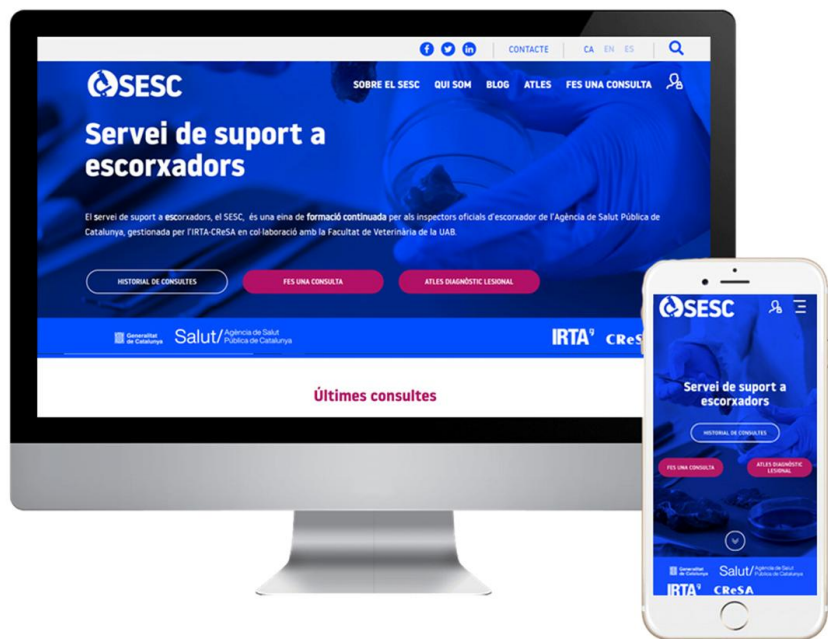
CONTACTE CA EN ES

SESC

SOBRE EL SESC QUI SOM BLOG ATLES FES UNA CONSULTA

Servei de suport a escorxadors

El servei de suport a escorxadors, el SESC, és una eina de formació continuada per als inspectors oficials d'escorxador de l'Agència de Salut Pública de Catalunya, gestionada per l'IRTA-CReSA en col·laboració amb la Facultat de Veterinària de la UAB.

HISTORIAL DE CONSULTES FES UNA CONSULTA ATLES DIAGNÒSTIC LESIONAL

Generalitat de Catalunya Salut/ Agència de Salut Pública de Catalunya

IRTA CReS

Últimes consultes

SESC

Servei de suport a escorxadors

HISTORIAL DE CONSULTES

FES UNA CONSULTA ATLES DIAGNÒSTIC LESIONAL

Generalitat de Catalunya Salut/ Agència de Salut Pública de Catalunya

IRTA CReSA